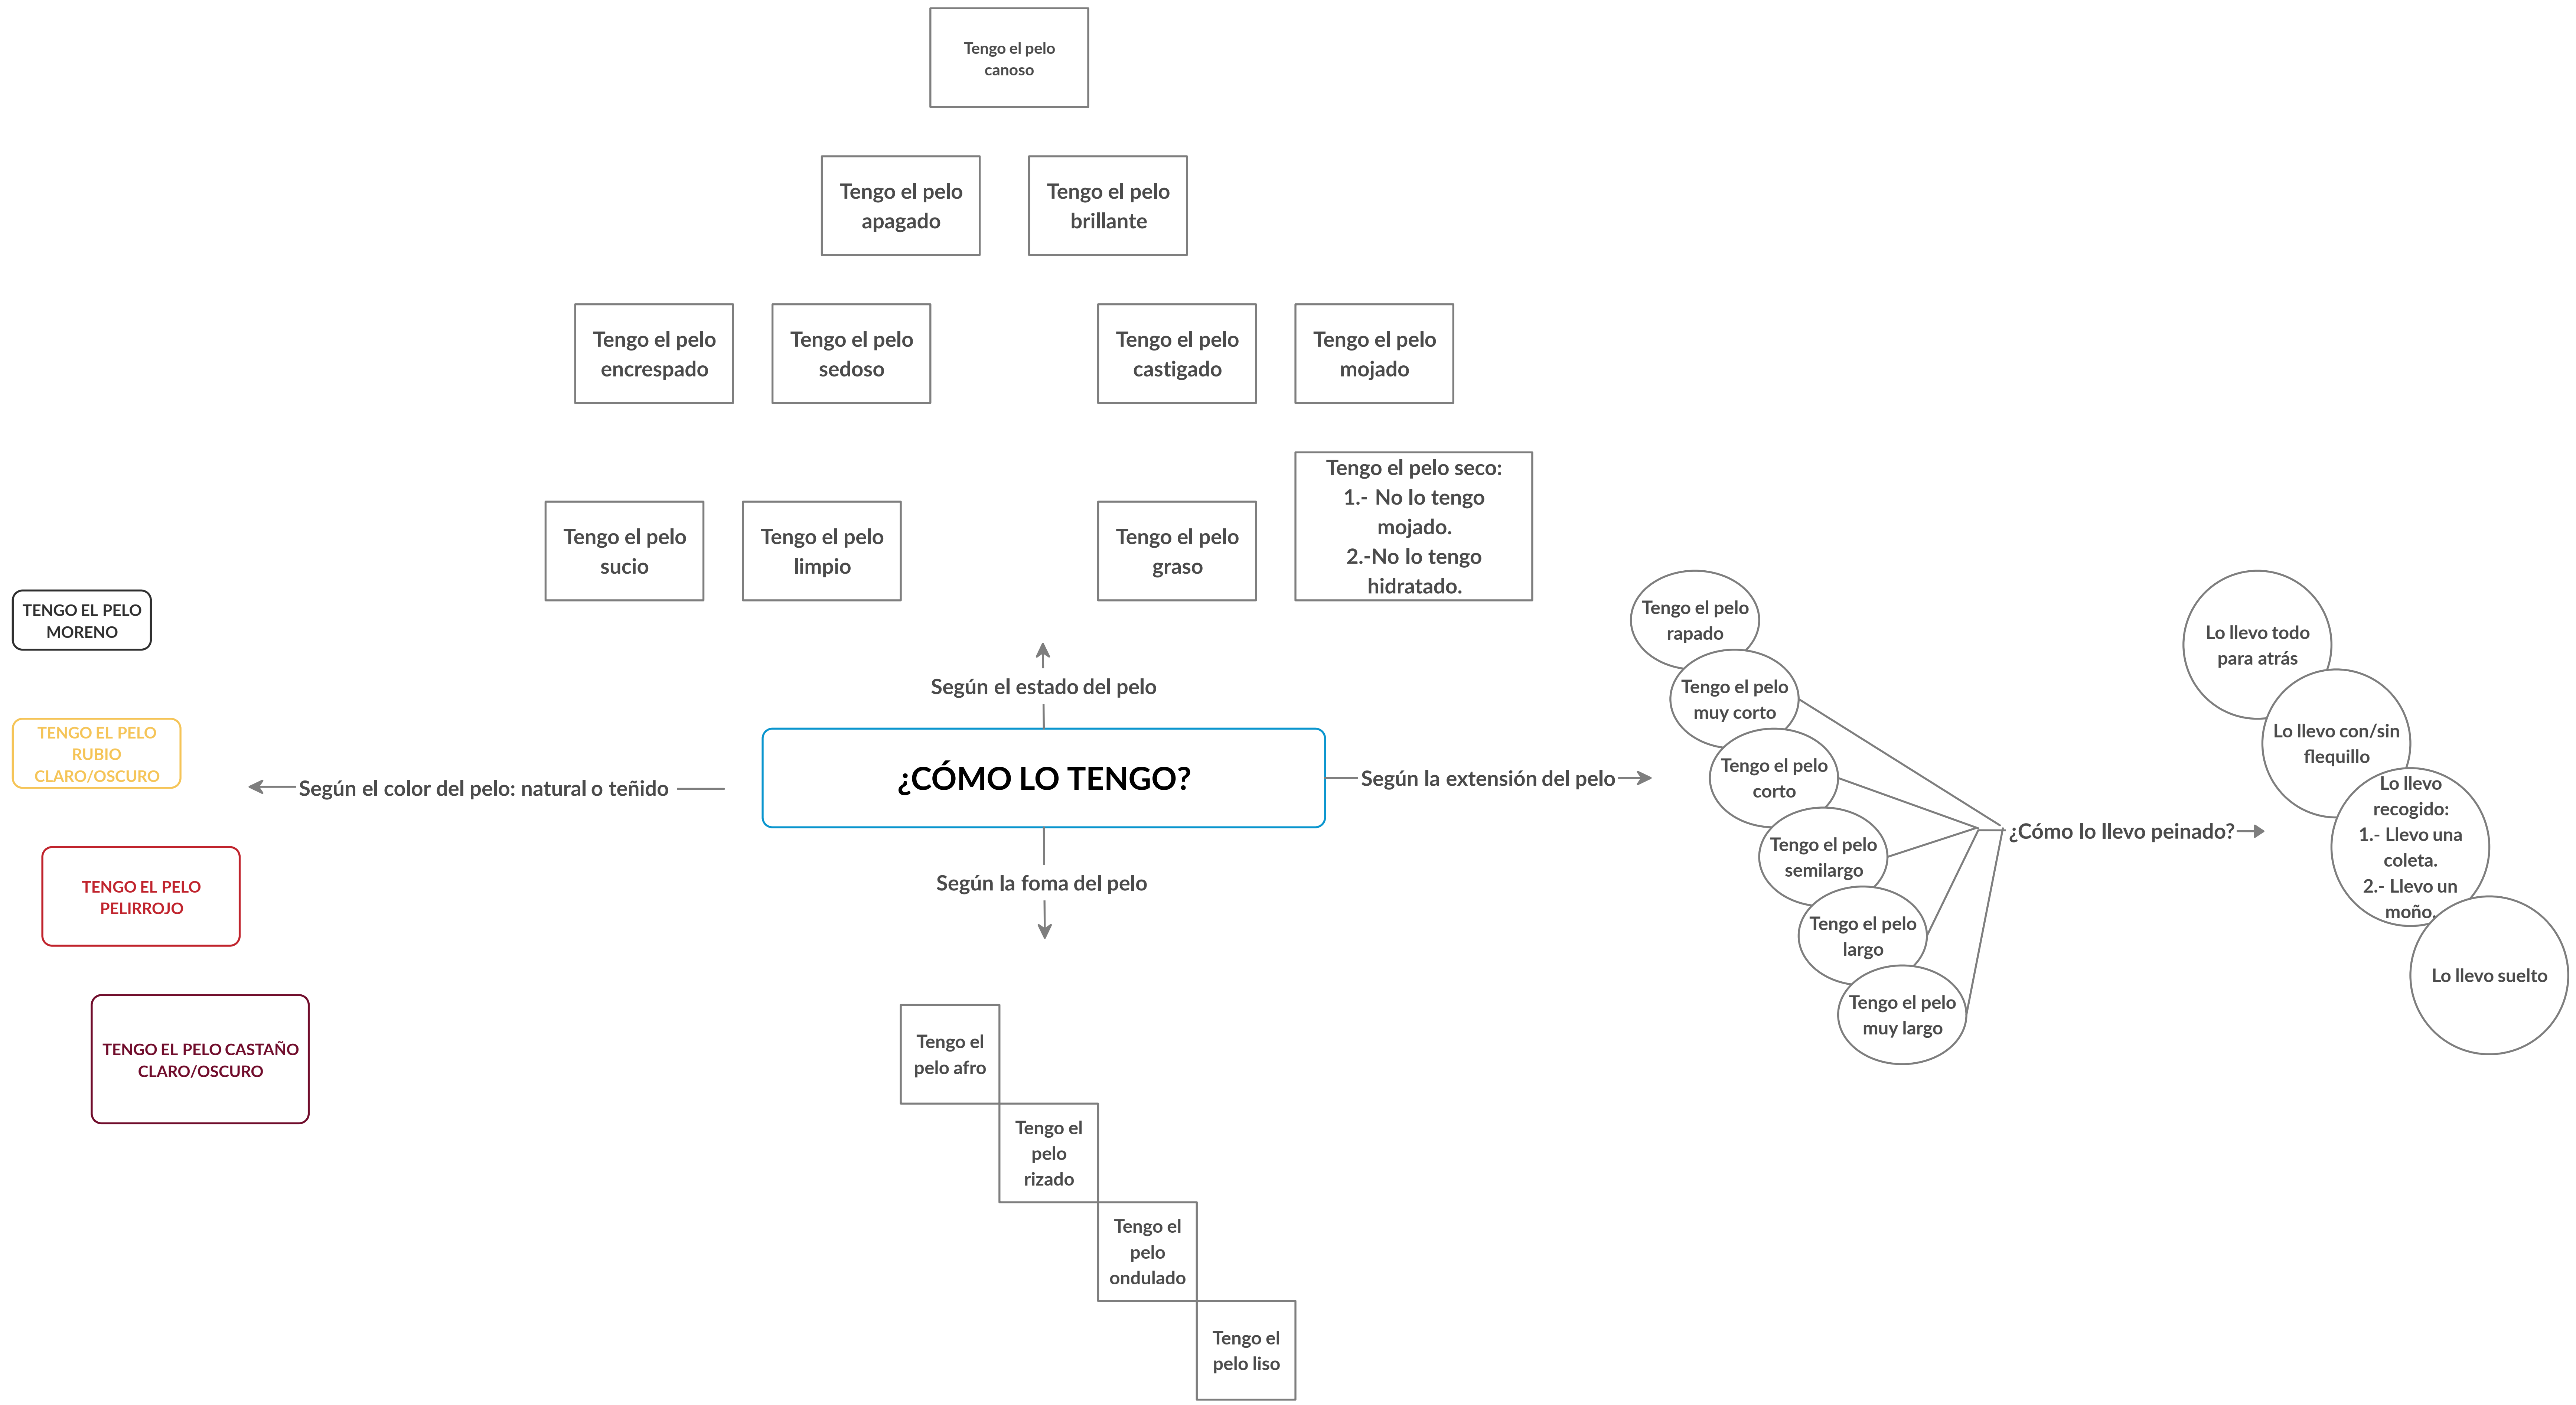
Tengo el pelo canoso

Tengo el pelo apagado

Tengo el pelo brillante

Tengo el pelo encrespado

Tengo el pelo sedoso

Tengo el pelo castigado

Tengo el pelo mojado

Tengo el pelo sucio

Tengo el pelo limpio

Tengo el pelo graso

Tengo el pelo seco:
1.- No lo tengo mojado.
2.-No lo tengo hidratado.

Según el estado del pelo

¿CÓMO LO TENGO?

Según el color del pelo: natural o teñido

Según la extensión del pelo

Según la foma del pelo

TENGO EL PELO MORENO

TENGO EL PELO RUBIO CLARO/OSCURO

TENGO EL PELO PELIRROJO

TENGO EL PELO CASTAÑO CLARO/OSCURO

Tengo el pelo rapado

Tengo el pelo muy corto

Tengo el pelo corto

Tengo el pelo semilargo

Tengo el pelo largo

Tengo el pelo muy largo

¿Cómo lo llevo peinado?

Lo llevo todo para atrás

Lo llevo con/sin flequillo

Lo llevo recogido:
1.- Llevo una coleta.
2.- Llevo un moño.

Lo llevo suelto

Tengo el pelo afro

Tengo el pelo rizado

Tengo el pelo ondulado

Tengo el pelo liso